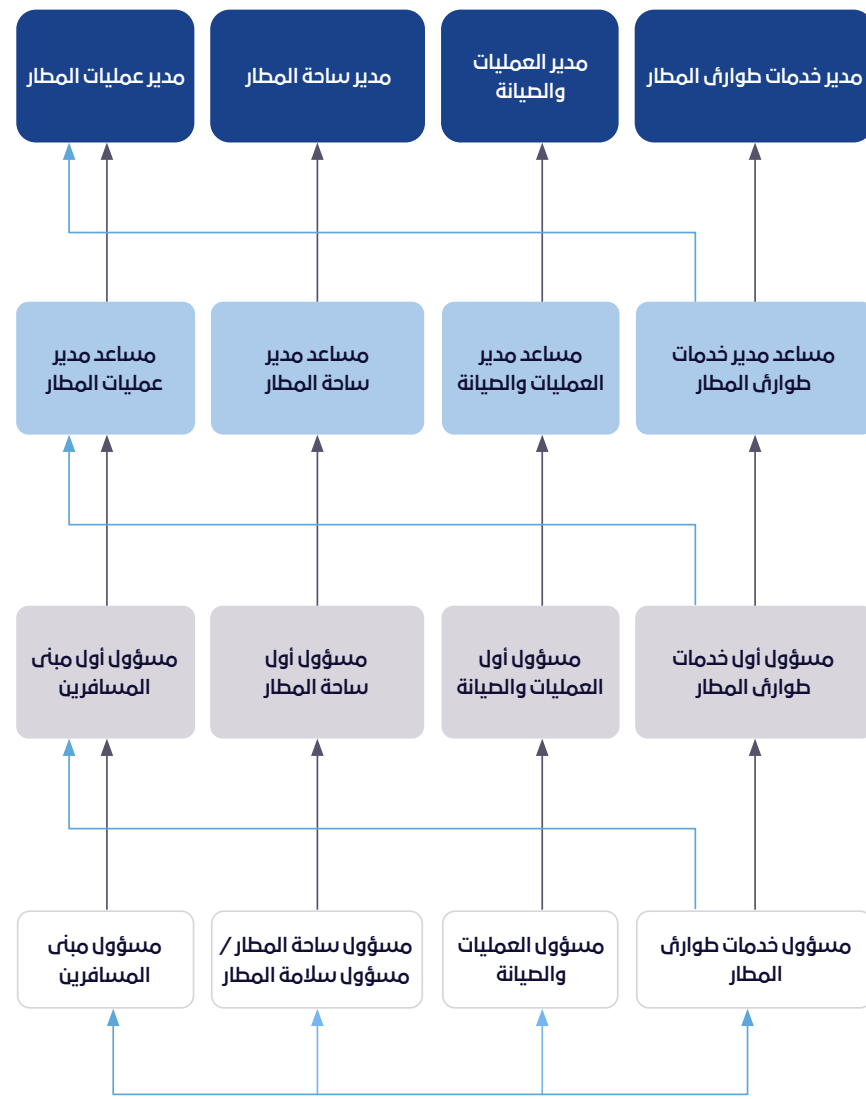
مدير خدمات طوارئ المطار

مدير العمليات والصيانة

مدير ساحة المطار

مدير عمليات المطار

مساعد مدير خدمات طوارئ المطار

مساعد مدير العمليات والصيانة

مساعد مدير ساحة المطار

مساعد مدير عمليات المطار

مسؤول أول خدمات طوارئ المطار

مسؤول أول العمليات والصيانة

مسؤول أول ساحة المطار

مسؤول أول مبنى المسافرين

مسؤول خدمات طوارئ المطار

مسؤول العمليات والصيانة

مسؤول ساحة المطار / مسؤول سلامة المطار

مسؤول مبنى المسافرين